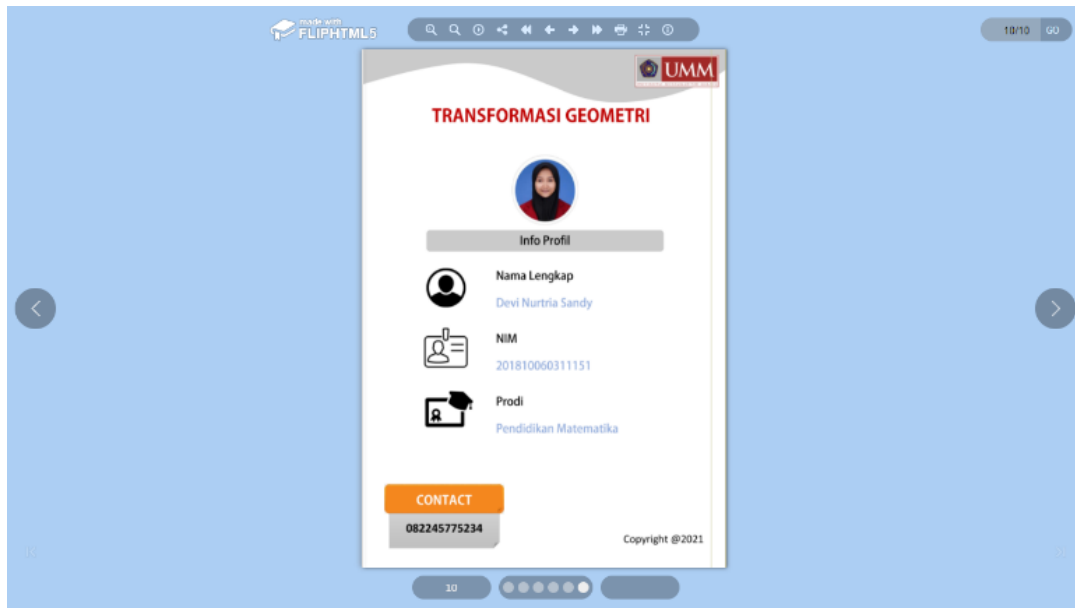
made with FLIPHTML5

10/10 GO

UMM

TRANSFORMASI GEOMETRI

Info Profil

Nama Lengkap

Devi Nurtria Sandy

NIM

201810060311151

Prodi

Pendidikan Matematika

CONTACT

082245775234

Copyright @2021

10